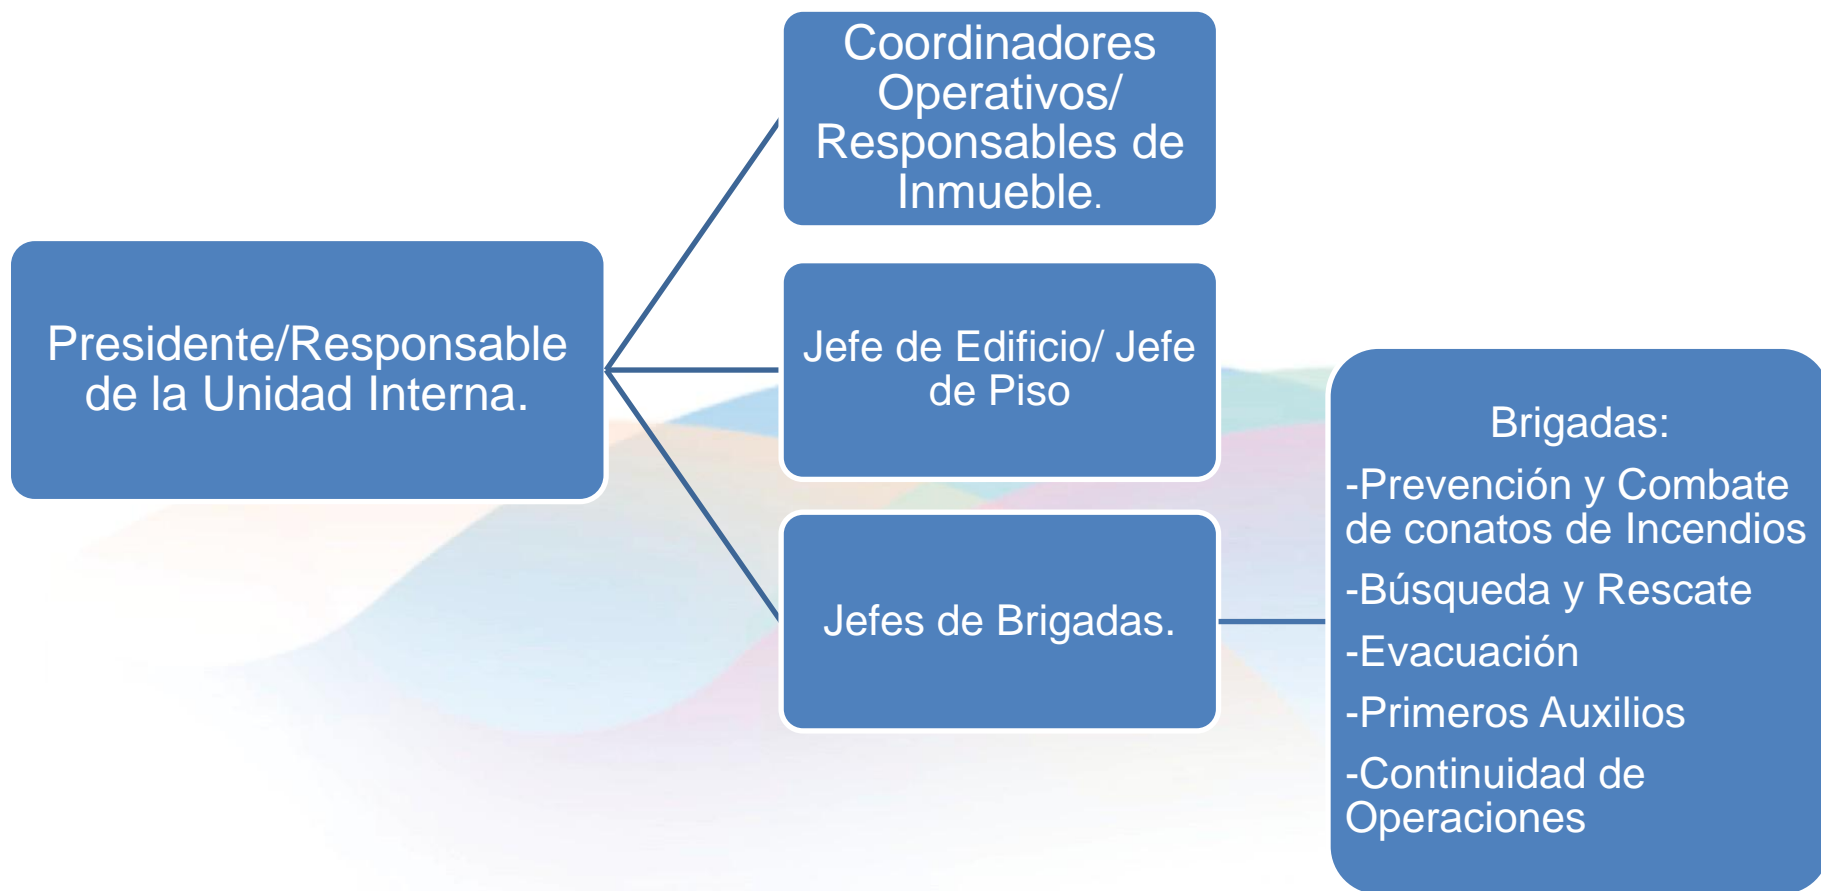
Presidente/Responsable de la Unidad Interna.

Coordinadores Operativos/ Responsables de Inmueble.

Jefe de Edificio/ Jefe de Piso

Jefes de Brigadas.

Brigadas:
-Prevención y Combate de conatos de Incendios
-Búsqueda y Rescate
-Evacuación
-Primeros Auxilios
-Continuidad de Operaciones